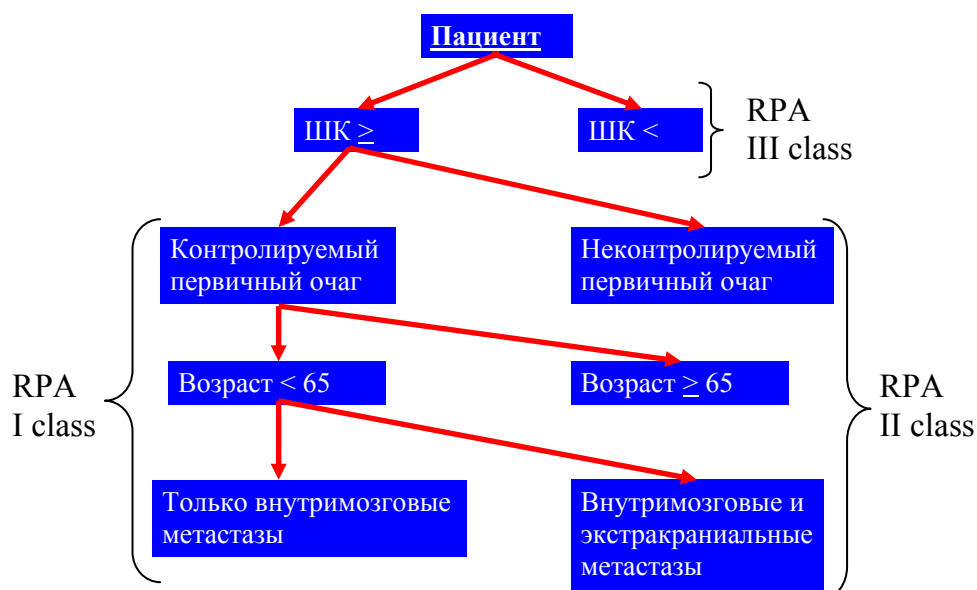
Пациент

ШК $\geq$

ШК <

RPA
III class

Контролируемый первичный очаг

Неконтролируемый первичный очаг

RPA
I class

Возраст < 65

Возраст $\geq$ 65

RPA
II class

Только внутримозговые метастазы

Внутримозговые и экстракраниальные метастазы